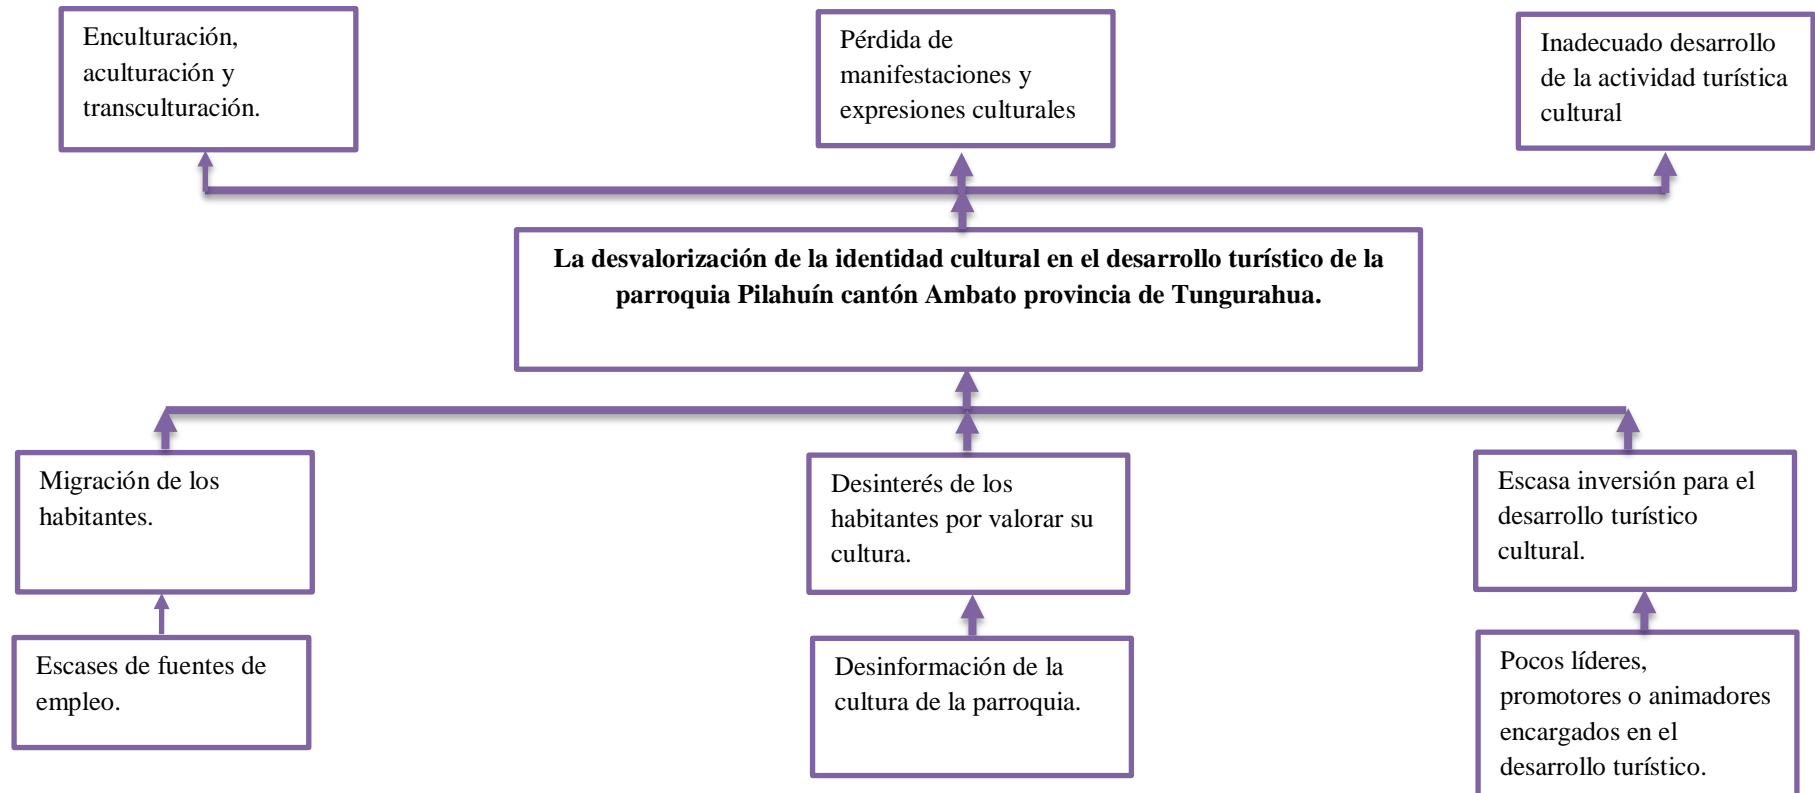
Enculturación, aculturación y transculturación.

Pérdida de manifestaciones y expresiones culturales

Inadecuado desarrollo de la actividad turística cultural

**La desvalorización de la identidad cultural en el desarrollo turístico de la parroquia Pilahuín cantón Ambato provincia de Tungurahua.**

Migración de los habitantes.

Desinterés de los habitantes por valorar su cultura.

Escasa inversión para el desarrollo turístico cultural.

Escases de fuentes de empleo.

Desinformación de la cultura de la parroquia.

Pocos líderes, promotores o animadores encargados en el desarrollo turístico.